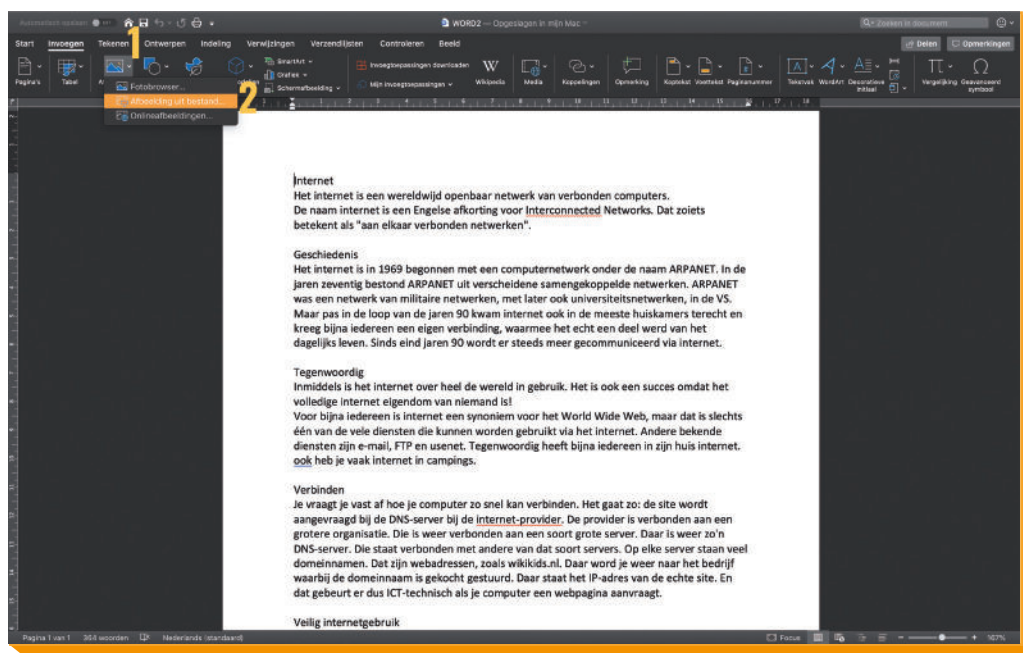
Automatisch opslaan WORD2 — Opgeslagen in mijn Mac Zoeken in document

Start Invoegen Tekenen Ontwerpen Indeling Verwijzingen Verzendlijsten Controleren Beeld Delen Opmerkingen

1

Pagina's Tabel SmartArt Grafiek Schermafbeelding Invoegtoepassingen downloaden Mijn invoegtoepassingen Wikipedia Media Koppelingen Opmerking Koptekst Voettekst Paginanummer Tekstvak WordArt Decoratieve initiaal Vergelijking Geavanceerd symbool

Fotobrowser...
Afbeelding uit bestand...
Onlineafbeeldingen...

2

Internet
Het internet is een wereldwijd openbaar netwerk van verbonden computers.
De naam internet is een Engelse afkorting voor Interconnected Networks. Dat zoiets betekent als "aan elkaar verbonden netwerken".

Geschiedenis
Het internet is in 1969 begonnen met een computernetwerk onder de naam ARPANET. In de jaren zeventig bestond ARPANET uit verscheidene samengekoppelde netwerken. ARPANET was een netwerk van militaire netwerken, met later ook universiteitsnetwerken, in de VS. Maar pas in de loop van de jaren 90 kwam internet ook in de meeste huiskamers terecht en kreeg bijna iedereen een eigen verbinding, waarmee het echt een deel werd van het dagelijks leven. Sinds eind jaren 90 wordt er steeds meer gecommuniceerd via internet.

Tegenwoordig
Inmiddels is het internet over heel de wereld in gebruik. Het is ook een succes omdat het volledige internet eigendom van niemand is!
Voor bijna iedereen is internet een synoniem voor het World Wide Web, maar dat is slechts één van de vele diensten die kunnen worden gebruikt via het internet. Andere bekende diensten zijn e-mail, FTP en usenet. Tegenwoordig heeft bijna iedereen in zijn huis internet. ook heb je vaak internet in campings.

Verbinden
Je vraagt je vast af hoe je computer zo snel kan verbinden. Het gaat zo: de site wordt aangevraagd bij de DNS-server bij de internet-provider. De provider is verbonden aan een grotere organisatie. Die is weer verbonden aan een soort grote server. Daar is weer zo'n DNS-server. Die staat verbonden met andere van dat soort servers. Op elke server staan veel domeinnamen. Dat zijn webadressen, zoals wikikids.nl. Daar word je weer naar het bedrijf waarbij de domeinnaam is gekocht gestuurd. Daar staat het IP-adres van de echte site. En dat gebeurt er dus ICT-technisch als je computer een webpagina aanvraagt.

Veilig internetgebruik

Pagina 1 van 1 364 woorden Nederlands (standaard) Focus 107%